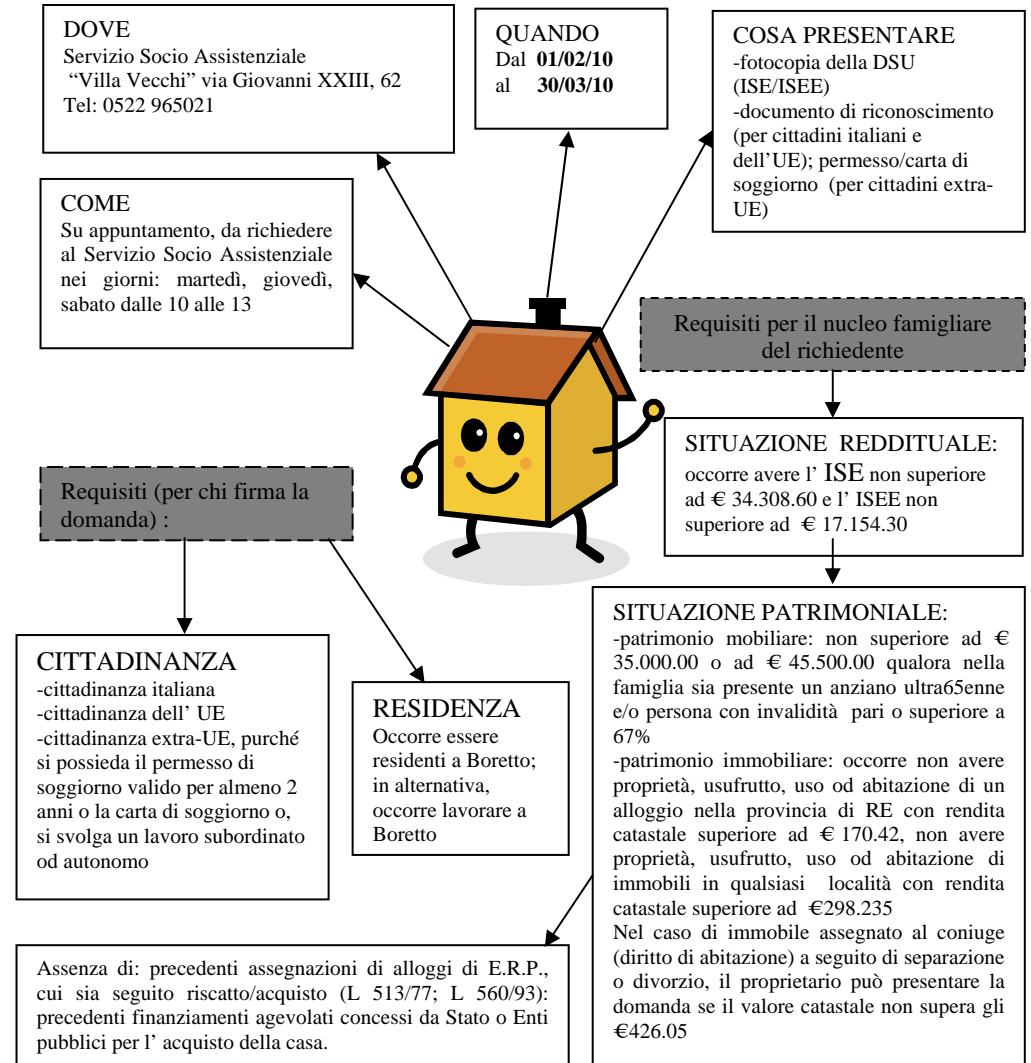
DOVE
Servizio Socio Assistenziale
"Villa Vecchi" via Giovanni XXIII, 62
Tel: 0522 965021

QUANDO
Dal **01/02/10**
al **30/03/10**

COSA PRESENTARE
-fotocopia della DSU (ISE/ISEE)
-documento di riconoscimento (per cittadini italiani e dell'UE); permesso/carta di soggiorno (per cittadini extra-UE)

COME
Su appuntamento, da richiedere al Servizio Socio Assistenziale nei giorni: martedì, giovedì, sabato dalle 10 alle 13

Requisiti per il nucleo famigliare del richiedente

SITUAZIONE REDDITUALE:
occorre avere l' ISE non superiore ad € 34.308.60 e l' ISEE non superiore ad € 17.154.30

Requisiti (per chi firma la domanda) :

SITUAZIONE PATRIMONIALE:
-patrimonio mobiliare: non superiore ad € 35.000.00 o ad € 45.500.00 qualora nella famiglia sia presente un anziano ultra65enne e/o persona con invalidità pari o superiore a 67%
-patrimonio immobiliare: occorre non avere proprietà, usufrutto, uso od abitazione di un alloggio nella provincia di RE con rendita catastale superiore ad € 170.42, non avere proprietà, usufrutto, uso od abitazione di immobili in qualsiasi località con rendita catastale superiore ad €298.235
Nel caso di immobile assegnato al coniuge (diritto di abitazione) a seguito di separazione o divorzio, il proprietario può presentare la domanda se il valore catastale non supera gli €426.05

CITTADINANZA
-cittadinanza italiana
-cittadinanza dell' UE
-cittadinanza extra-UE, purché si possieda il permesso di soggiorno valido per almeno 2 anni o la carta di soggiorno o, si svolga un lavoro subordinato od autonomo

RESIDENZA
Occorre essere residenti a Boretto; in alternativa, occorre lavorare a Boretto

Assenza di: precedenti assegnazioni di alloggi di E.R.P., cui sia seguito riscatto/acquisto (L 513/77; L 560/93): precedenti finanziamenti agevolati concessi da Stato o Enti pubblici per l' acquisto della casa.